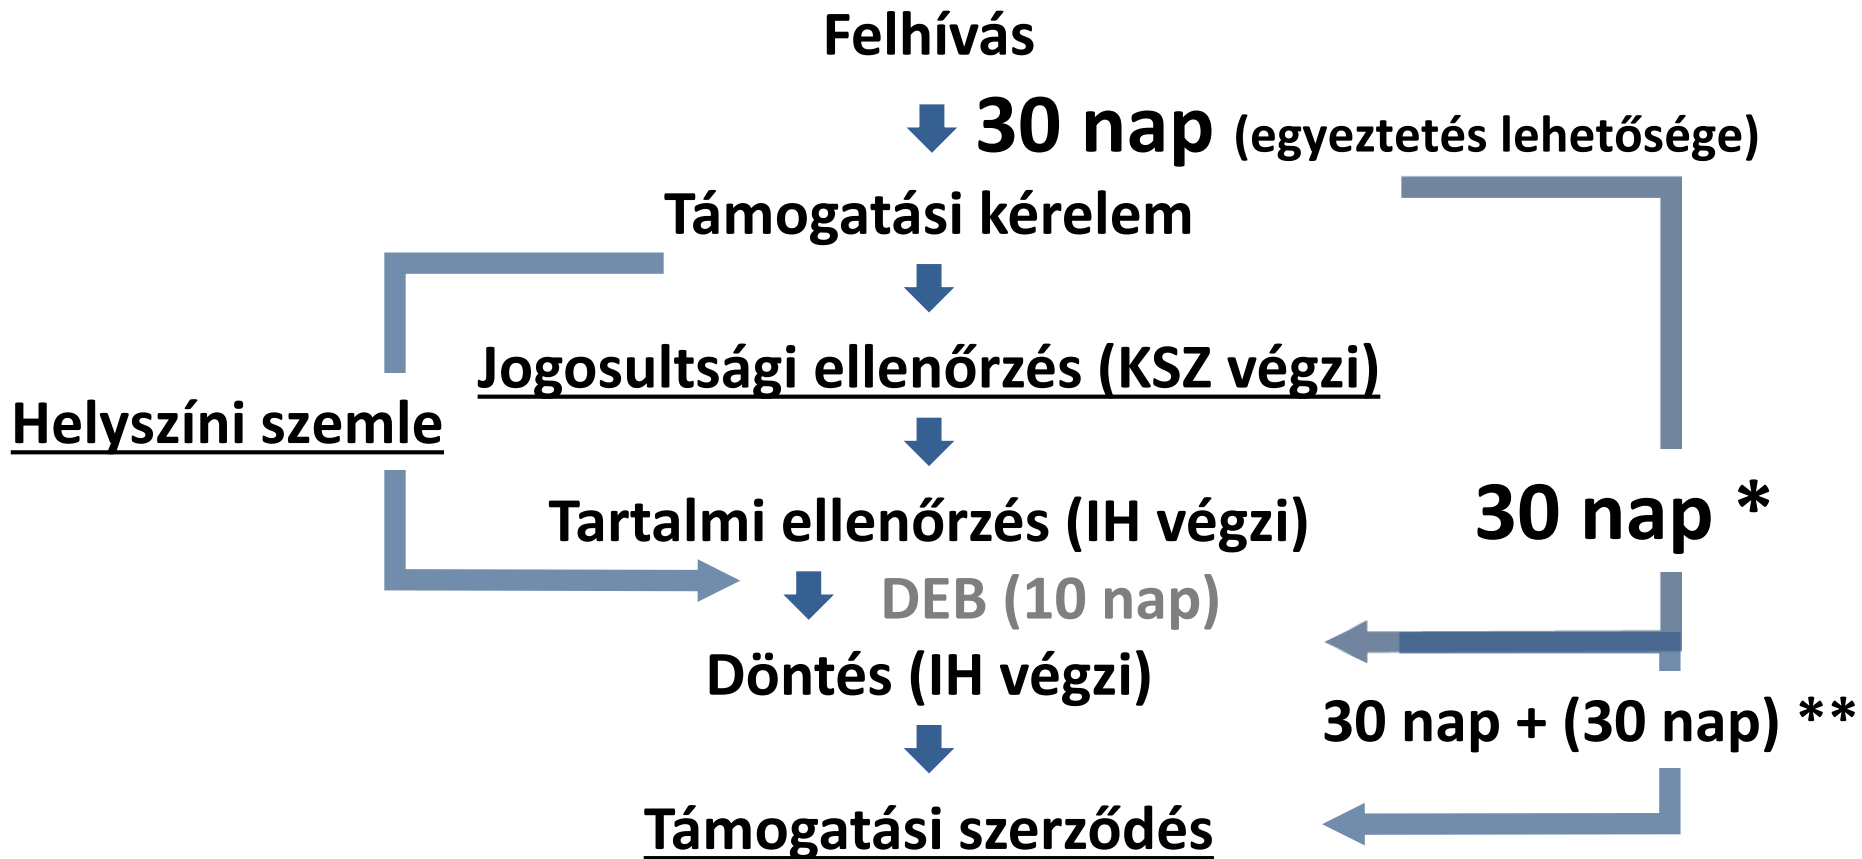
Felhívás

30 nap (egyeztetés lehetősége)

Támogatási kérelem

Jogosultsági ellenőrzés (KSZ végzi)

Helyszíni szemle

Tartalmi ellenőrzés (IH végzi)

30 nap *

DEB (10 nap)

Döntés (IH végzi)

30 nap + (30 nap) **

Támogatási szerződés